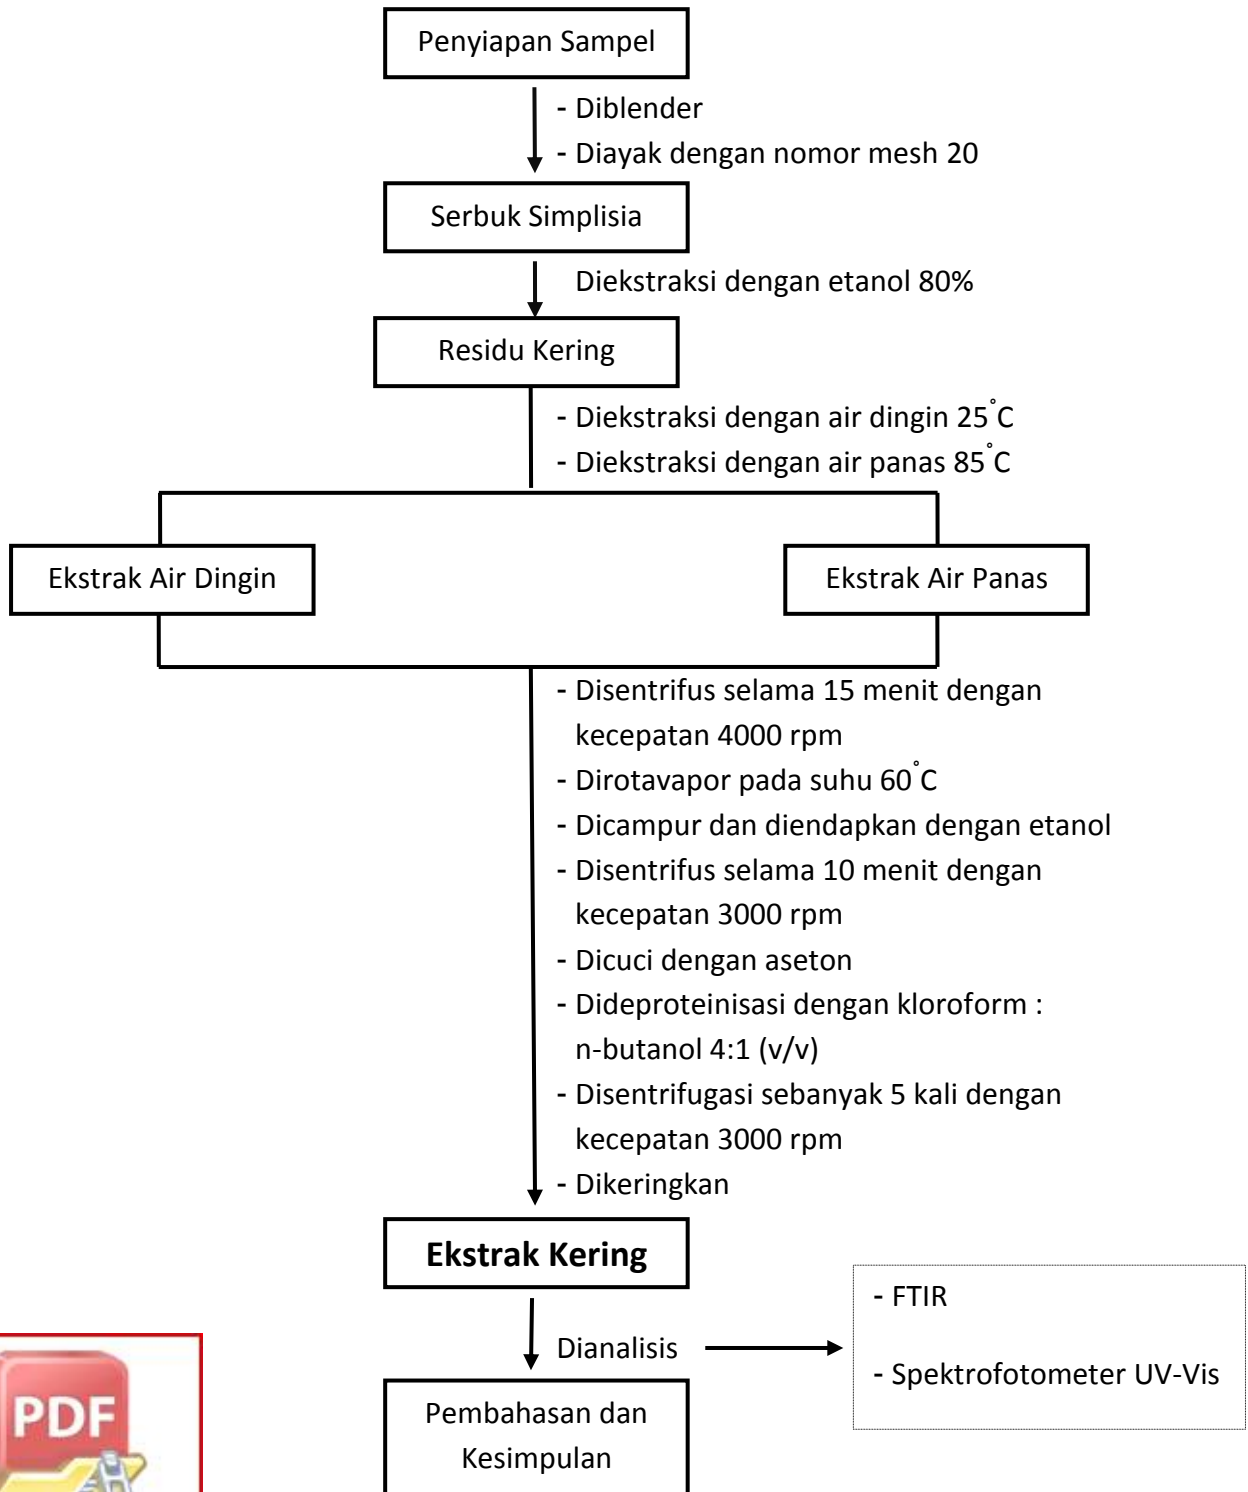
Penyiapan Sampel

- Diblender
- Diayak dengan nomor mesh 20

Serbuk Simplisia

Diekstraksi dengan etanol 80%

Residu Kering

- Diekstraksi dengan air dingin 25$^\circ$C
- Diekstraksi dengan air panas 85$^\circ$C

Ekstrak Air Dingin

Ekstrak Air Panas

- Disentrifus selama 15 menit dengan kecepatan 4000 rpm
- Dirotavapor pada suhu 60$^\circ$C
- Dicampur dan diendapkan dengan etanol
- Disentrifus selama 10 menit dengan kecepatan 3000 rpm
- Dicuci dengan aseton
- Dideproteinisasi dengan kloroform : n-butanol 4:1 (v/v)
- Disentrifugasi sebanyak 5 kali dengan kecepatan 3000 rpm
- Dikeringkan

Ekstrak Kering

Dianalisis

- FTIR

- Spektrofotometer UV-Vis

Pembahasan dan Kesimpulan

PDF